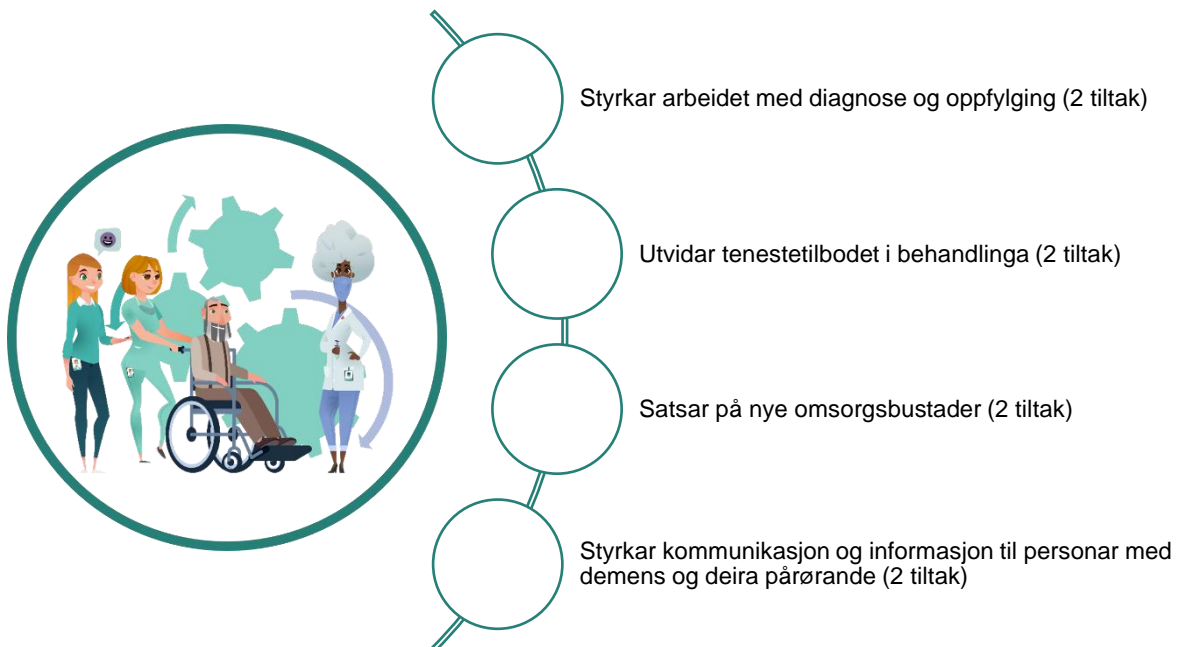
Styrkar arbeidet med diagnose og oppfylging (2 tiltak)

Utvidar tenestetilbodet i behandlinga (2 tiltak)

Satsar på nye omsorgsbustader (2 tiltak)

Styrkar kommunikasjon og informasjon til personar med demens og deira pårørande (2 tiltak)